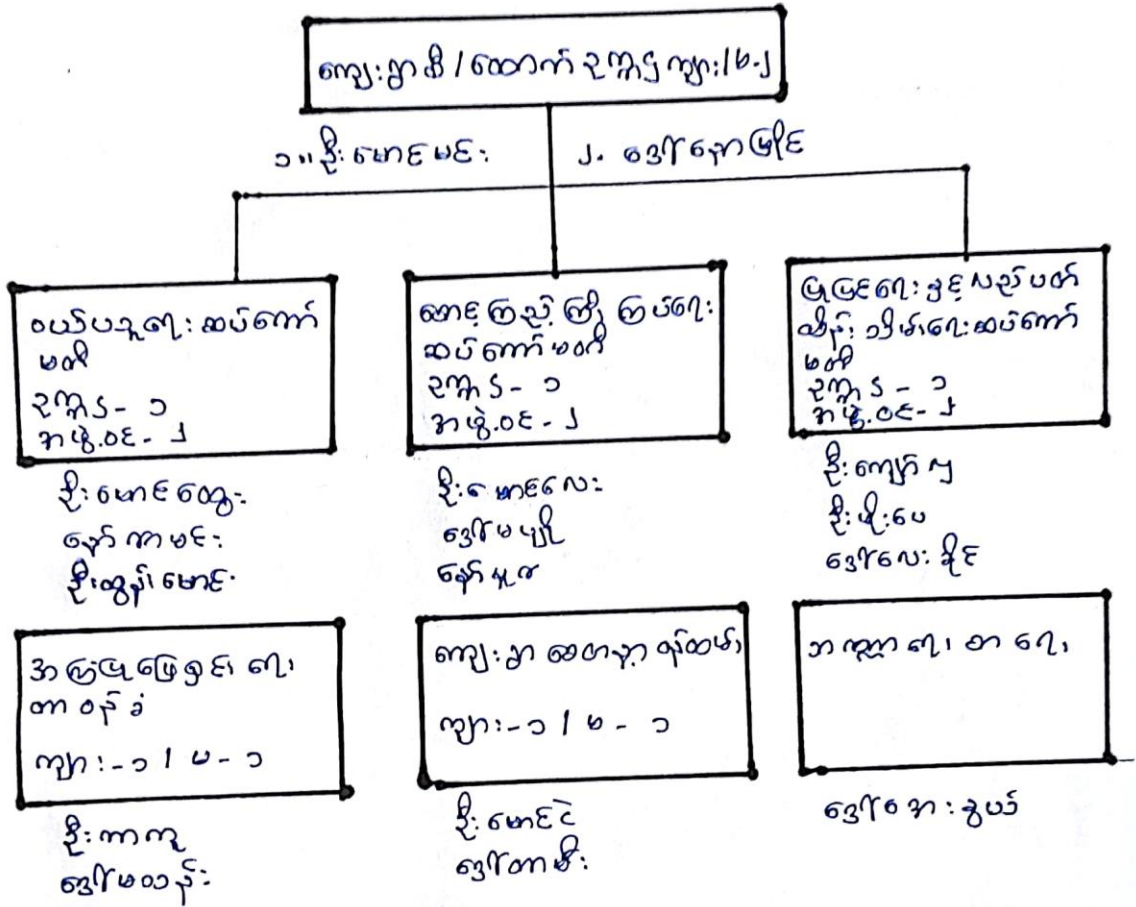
ကျေးရွာအိမ်ထောင်စုစာရင်း ကျား/မ-၂

၁။ ဦးမောင်မင်း

၂. ဒေါ်ရှားမြိုင်

ဝယ်ယူရေးဆပ်ကော်မတီ
ဥက္ကဌ - ၁
အဖွဲ့ဝင် - ၂

ဦးမောင်မွေး
ဒေါ်ကာမင်း
ဦးအွန့်မောင်

အောင်ကြည့်ကြိုကြပ်ရေး ဆပ်ကော်မတီ
ဥက္ကဌ - ၁
အဖွဲ့ဝင် - ၂

ဦးမောင်လေး
ဒေါ်မပျို
ဒေါ်နုရ

ငွေရေးနှင့်စည်ပင် သိုမှီးရေးဆပ်ကော်မတီ
ဥက္ကဌ - ၁
အဖွဲ့ဝင် - ၂

ဦးကျော်မှ
ဦးမိုးပေ
ဒေါ်လေးနိုင်

အကြံပြုဖြေရှင်းရေး တာဝန်ခံ
ကျား-၁ / မ-၁

ဦးကာရ
ဒေါ်မသင်း

ကျေးရွာဆေးကုသရေး
ကျား-၁ / မ-၁

ဦးမောင်ငဲ
ဒေါ်တာစီး

ဘဏ္ဍာရေး၊ စာရေး

ဒေါ်စအားနွယ်